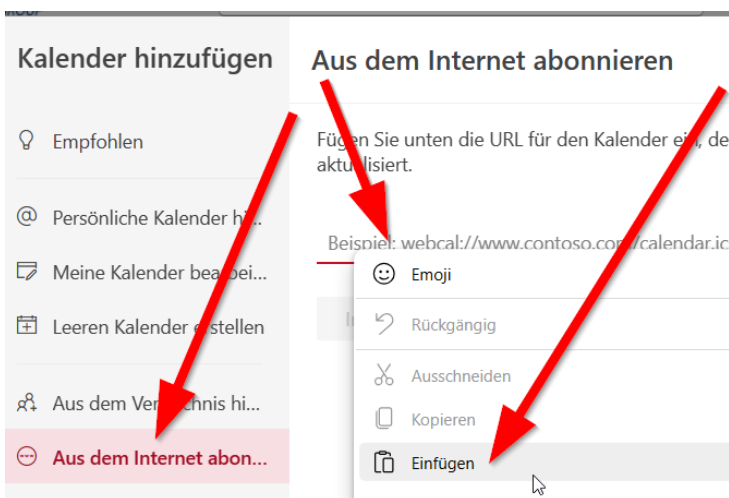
Kalender hinzufügen

Empfohlen

Persönliche Kalender hi...

Meine Kalender bea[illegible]bei...

Leeren Kalender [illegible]stellen

Aus dem Ve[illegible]hnis hi...

Aus dem Internet abon...

Aus dem Internet abonnieren

Fügen Sie unten die URL für den Kalender ei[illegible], de aktu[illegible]lisiert.

Beispiel: webcal://www.contoso.co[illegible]/calendar.ic

I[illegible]

Emoji

Rückgängig

Ausschneiden

Kopieren

Einfügen